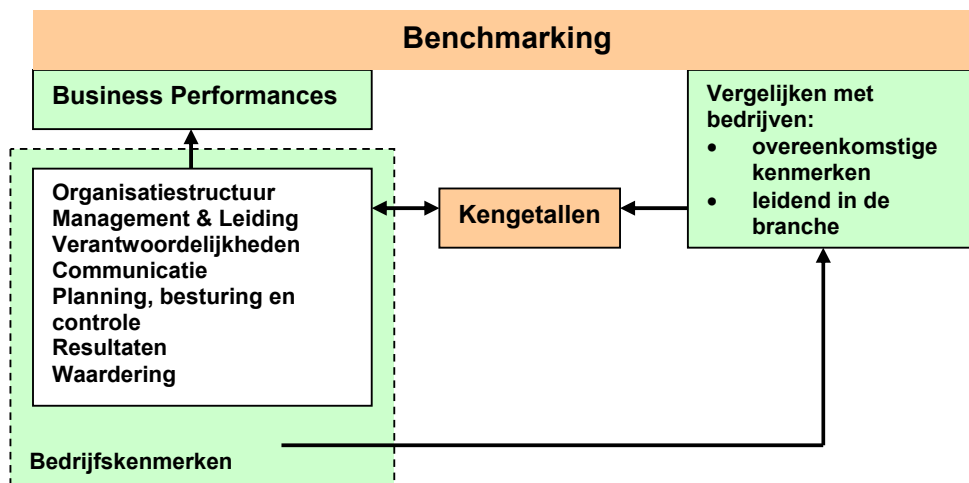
Benchmarking

Business Performances

Organisatiestructuur
Management & Leiding
Verantwoordelijkheden
Communicatie
Planning, besturing en controle
Resultaten
Waardering

Bedrijfskenmerken

Kengetallen

Vergelijken met bedrijven:
- overeenkomstige kenmerken
- leidend in de branche